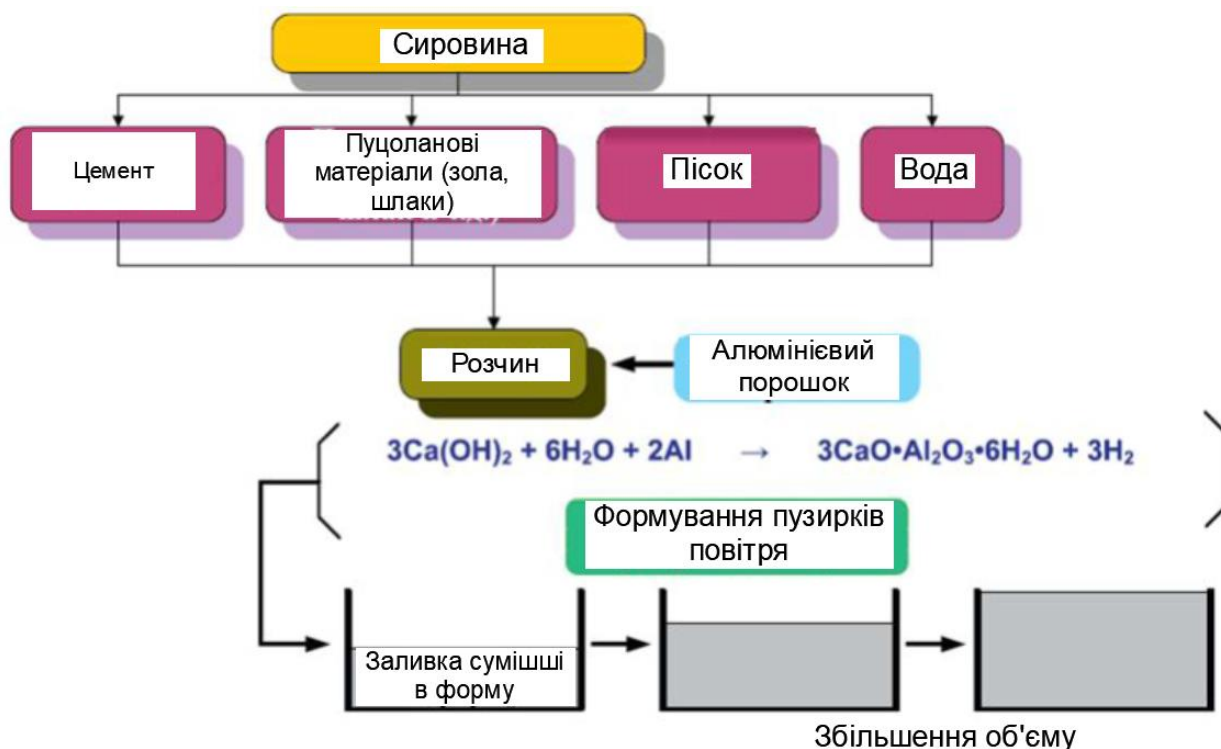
Сировина

Цемент

Пуцоланові матеріали (зола, шлаки)

Пісок

Вода

Розчин

Алюмінієвий порошок

$3Ca(OH)_2 + 6H_2O + 2Al \rightarrow 3CaO \cdot Al_2O_3 \cdot 6H_2O + 3H_2$

Формування пузирків повітря

Заливка сумішші в форму

Збільшення об'єму